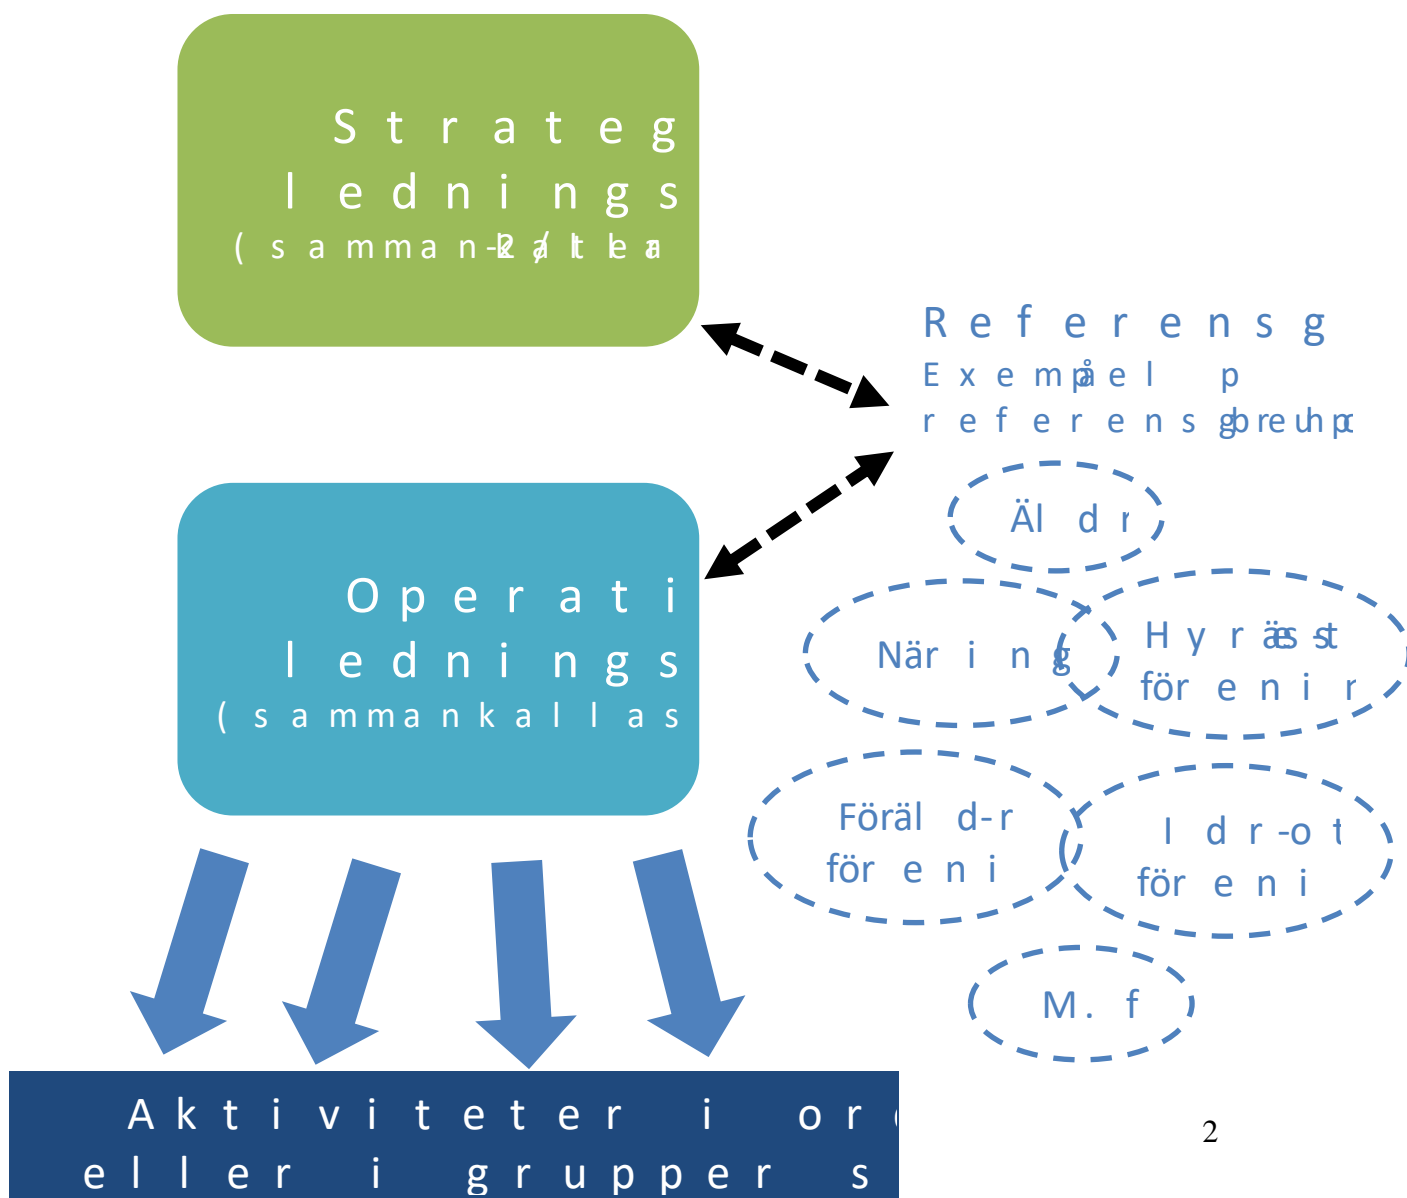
Strateg ledningsg (samman-2 /kalla

Operati ledningsg (sammankallas

Referensg
Exempel på referensgrupp

Äldr

Näring

Hyresgäst förening

Föräldra förening

Idrotts förening

M.fl

Aktiviteter i or eller i grupper s

2